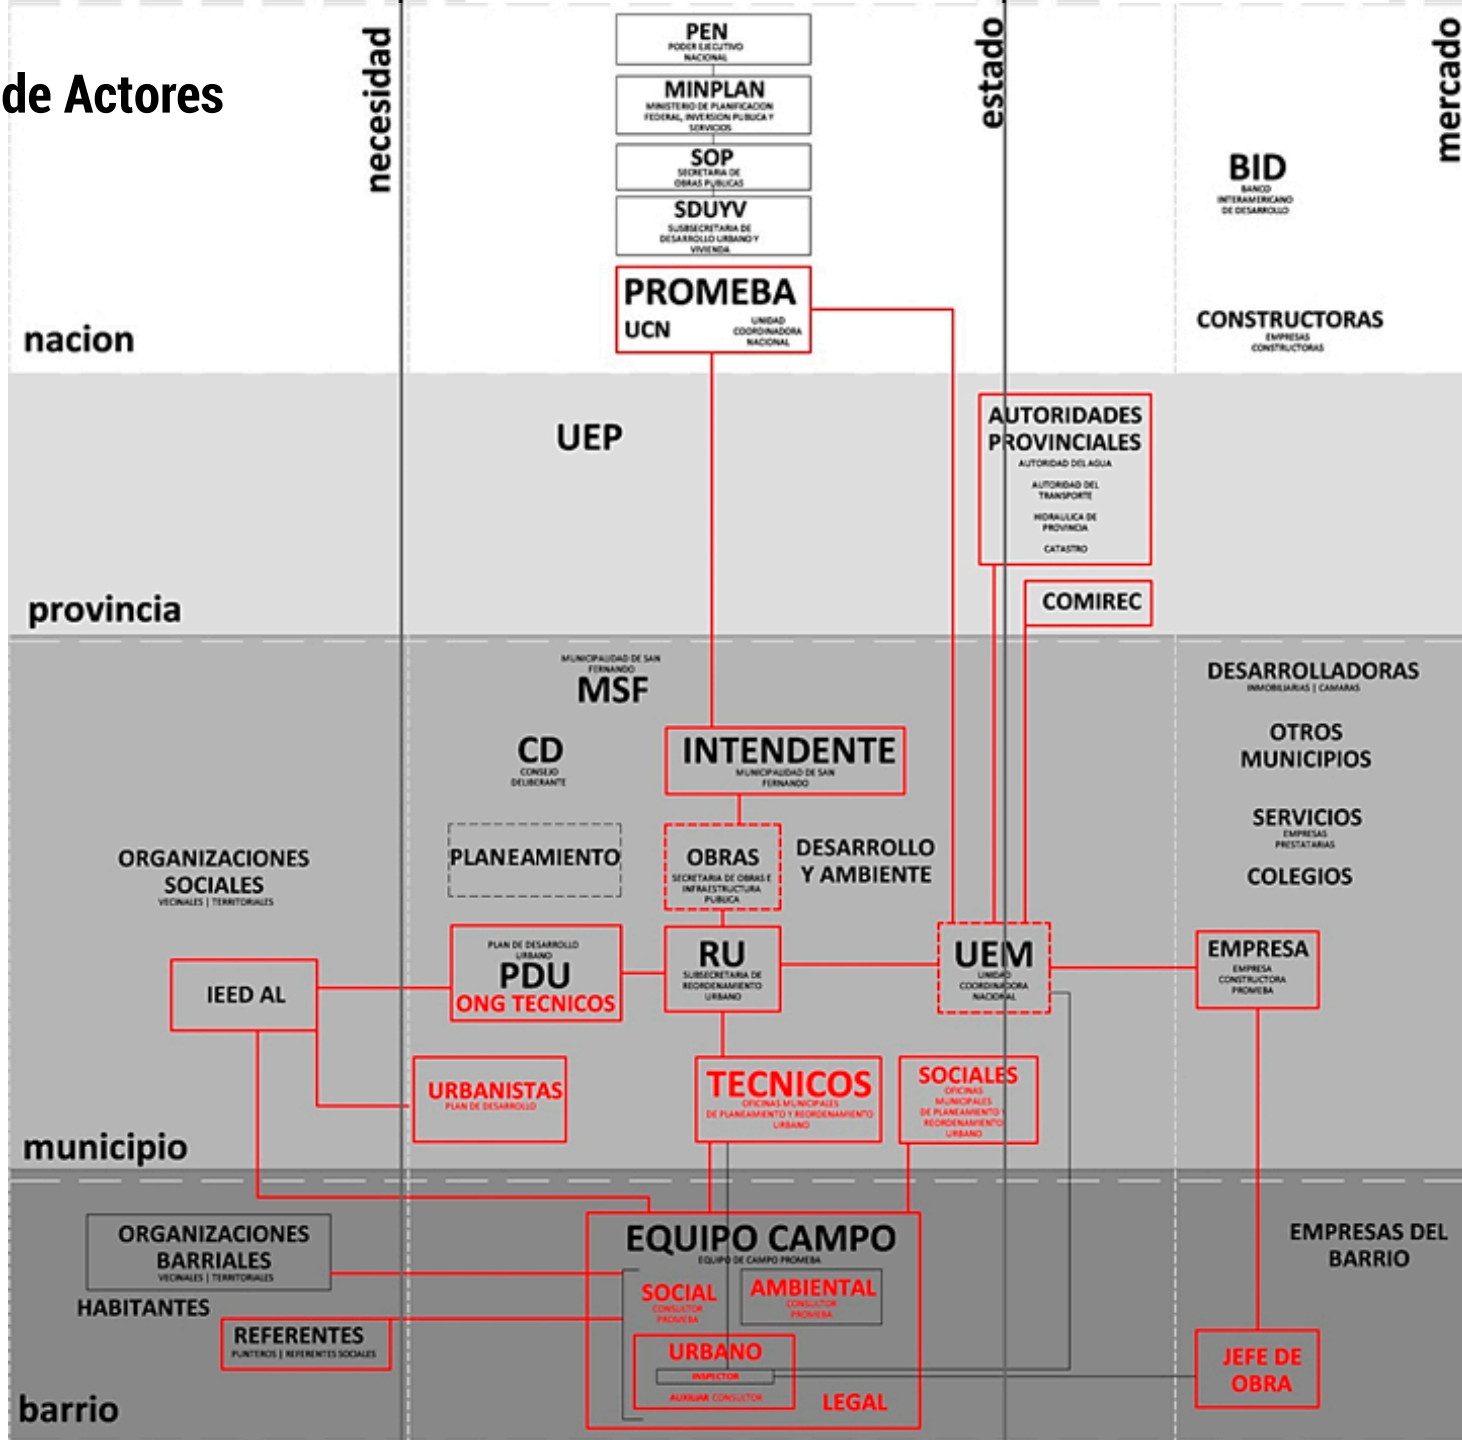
de Actores

necesidad

estado

mercado

PEN
PODER EJECUTIVO NACIONAL

MINPLAN
MINISTERIO DE PLANIFICACION FEDERAL, INVERSION PUBLICA Y SERVICIOS

SOP
SECRETARIA DE OBRAS PUBLICAS

SDUYV
SUBSECRETARIA DE DESARROLLO URBANO Y VIVIENDA

PROMEBA
UCN
UNIDAD COORDINADORA NACIONAL

BID
BANCO INTERAMERICANO DE DESARROLLO

CONSTRUCTORAS
EMPRESAS CONSTRUCTORAS

nacion

UEP

AUTORIDADES PROVINCIALES
AUTORIDAD DEL AGUA
AUTORIDAD DEL TRANSPORTE
HIDRAULICA DE PROVINCIA
CATASTRO

COMIREC

provincia

MUNICIPALIDAD DE SAN FERNANDO
MSF

DESARROLLADORAS
INMOBILIARIAS | CAMARAS

CD
CONSEJO DELIBERANTE

INTENDENTE
MUNICIPALIDAD DE SAN FERNANDO

OTROS MUNICIPIOS

SERVICIOS
EMPRESAS PRESTATARIAS

COLEGIOS

ORGANIZACIONES SOCIALES
VECINALES | TERRITORIALES

PLANEAMIENTO

OBRAS
SECRETARIA DE OBRAS E INFRAESTRUCTURA PUBLICA

DESARROLLO Y AMBIENTE

PLAN DE DESARROLLO URBANO
PDU
ONG TECNICOS

RU
SUBSECRETARIA DE REORDENAMIENTO URBANO

UEM
UNIDAD COORDINADORA NACIONAL

EMPRESA
EMPRESA CONSTRUCTORA PROMEBA

IEED AL

URBANISTAS
PLAN DE DESARROLLO

TECNICOS
OFICINAS MUNICIPALES DE PLANEAMIENTO Y REORDENAMIENTO URBANO

SOCIALES
OFICINAS MUNICIPALES DE PLANEAMIENTO Y REORDENAMIENTO URBANO

municipio

ORGANIZACIONES BARRIALES
VECINALES | TERRITORIALES

HABITANTES

REFERENTES
PUNTEROS | REFERENTES SOCIALES

EQUIPO CAMPO
EQUIPO DE CAMPO PROMEBA

SOCIAL
CONSULTOR PROMEBA

AMBIENTAL
CONSULTOR PROMEBA

URBANO
INSPECTOR
AUXILIAR CONSULTOR

LEGAL

EMPRESAS DEL BARRIO

JEFE DE OBRA

barrio